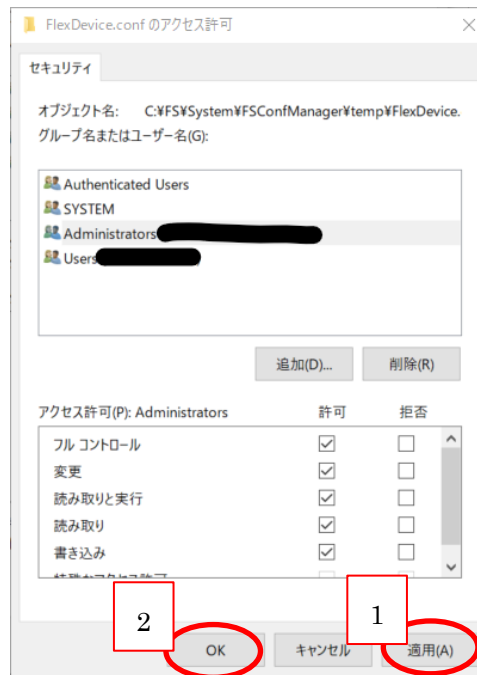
FlexDevice.conf のアクセス許可

×

セキュリティ

オブジェクト名: C:¥FS¥System¥FSConfManager¥temp¥FlexDevice.

グループ名またはユーザー名(G):

Authenticated Users
SYSTEM
Administrators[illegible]
Users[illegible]

追加(D)...
削除(R)

| アクセス許可(P): Administrators | 許可 | 拒否 |
|---|---|---|
| フル コントロール | ☑ | ☐ |
| 変更 | ☑ | ☐ |
| 読み取りと実行 | ☑ | ☐ |
| 読み取り | ☑ | ☐ |
| 書き込み | ☑ | ☐ |
| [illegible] | | |

2
1

OK
キャンセル
適用(A)